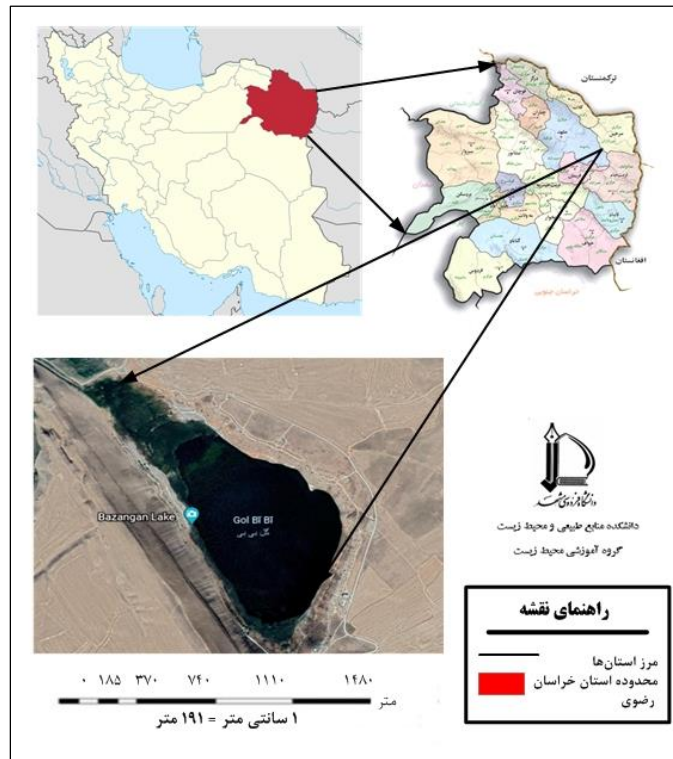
ترکمنستان

افغانستان

خراسان جنوبی

Bazangan Lake

Gol Bi Bi

گل بی بی

دانشگاه فردوسی مشهد

دانشکده منابع طبیعی و محیط زیست

گروه آموزشی محیط زیست

راهنمای نقشه

مرز استان‌ها

محدوده استان خراسان رضوی

۰ ۱۸۵ ۳۷۰ ۷۴۰ ۱۱۱۰ ۱۴۸۰

متر

۱ سانتی متر = ۱۹۱ متر